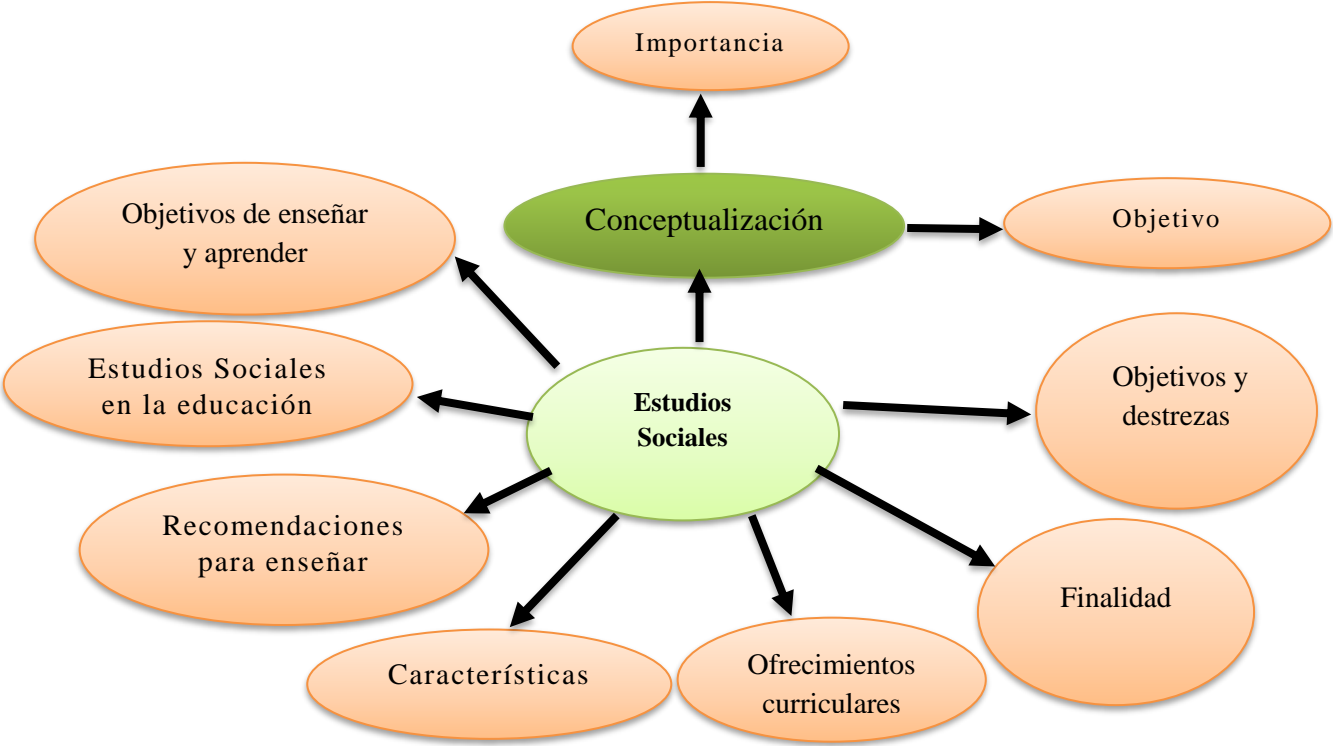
Estudios Sociales

Conceptualización

Importancia

Objetivo

Objetivos de enseñar y aprender

Estudios Sociales en la educación

Objetivos y destrezas

Recomendaciones para enseñar

Finalidad

Características

Ofrecimientos curriculares